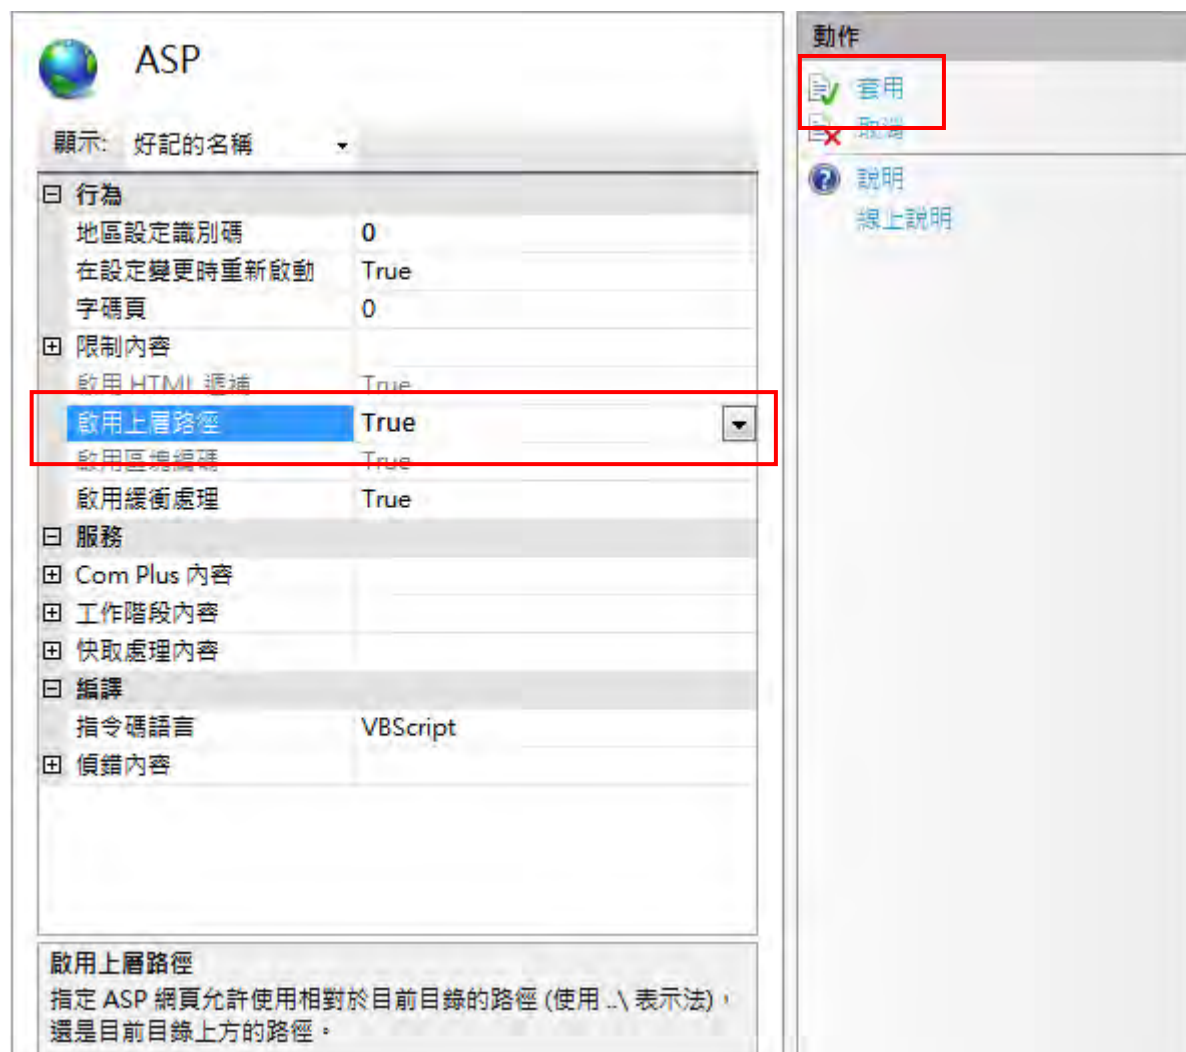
ASP

顯示: 好記的名稱

| | |
|---|---|
| ⊟ 行為 | |
| 地區設定識別碼 | 0 |
| 在設定變更時重新啟動 | True |
| 字碼頁 | 0 |
| ⊞ 限制內容 | |
| 啟用 HTML 遞補 | True |
| 啟用上層路徑 | True |
| 啟用區塊編碼 | True |
| 啟用緩衝處理 | True |
| ⊟ 服務 | |
| ⊞ Com Plus 內容 | |
| ⊞ 工作階段內容 | |
| ⊞ 快取處理內容 | |
| ⊟ 編譯 | |
| 指令碼語言 | VBScript |
| ⊞ 偵錯內容 | |

啟用上層路徑
指定 ASP 網頁允許使用相對於目前目錄的路徑 (使用 ..\ 表示法)，還是目前目錄上方的路徑。

動作
套用
取消
說明
線上說明